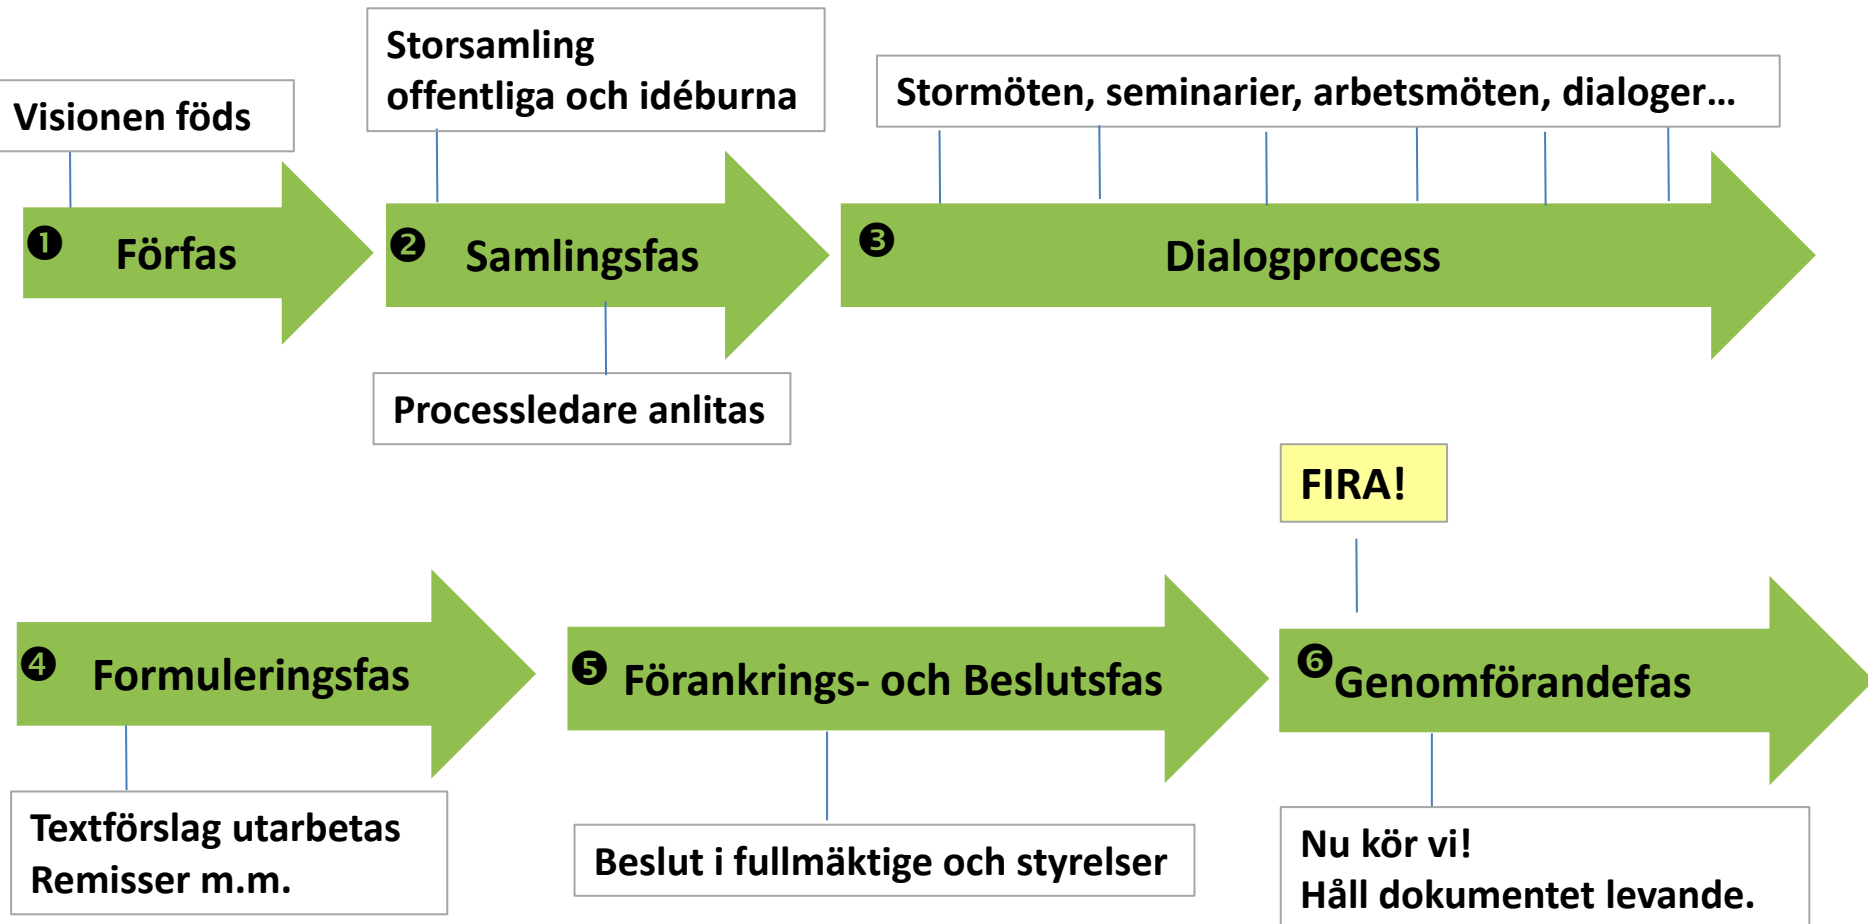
Visionen föds

Storsamling
offentliga och idéburna

Stormöten, seminarier, arbetsmöten, dialoger…

❶ Förfas

❷ Samlingsfas

❸ Dialogprocess

Processledare anlitas

FIRA!

❹ Formuleringsfas

❺ Förankrings- och Beslutsfas

❻ Genomförandefas

Textförslag utarbetas
Remisser m.m.

Beslut i fullmäktige och styrelser

Nu kör vi!
Håll dokumentet levande.